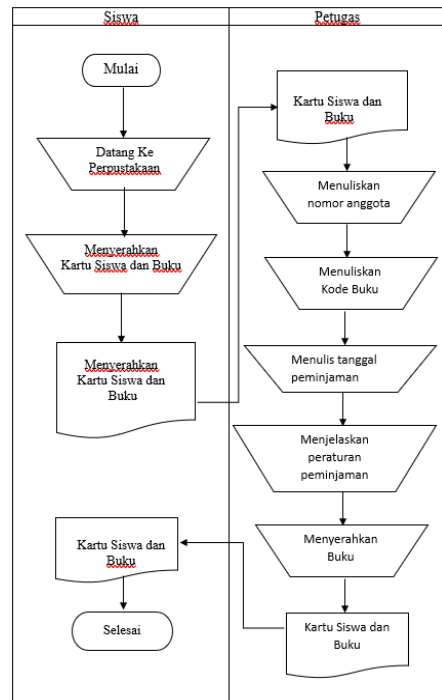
Siswa

Petugas

Mulai

Datang Ke Perpustakaan

Menyerahkan Kartu Siswa dan Buku

Menyerahkan Kartu Siswa dan Buku

Kartu Siswa dan Buku

Menuliskan nomor anggota

Menuliskan Kode Buku

Menulis tanggal peminjaman

Menjelaskan peraturan peminjaman

Menyerahkan Buku

Kartu Siswa dan Buku

Kartu Siswa dan Buku

Selesai